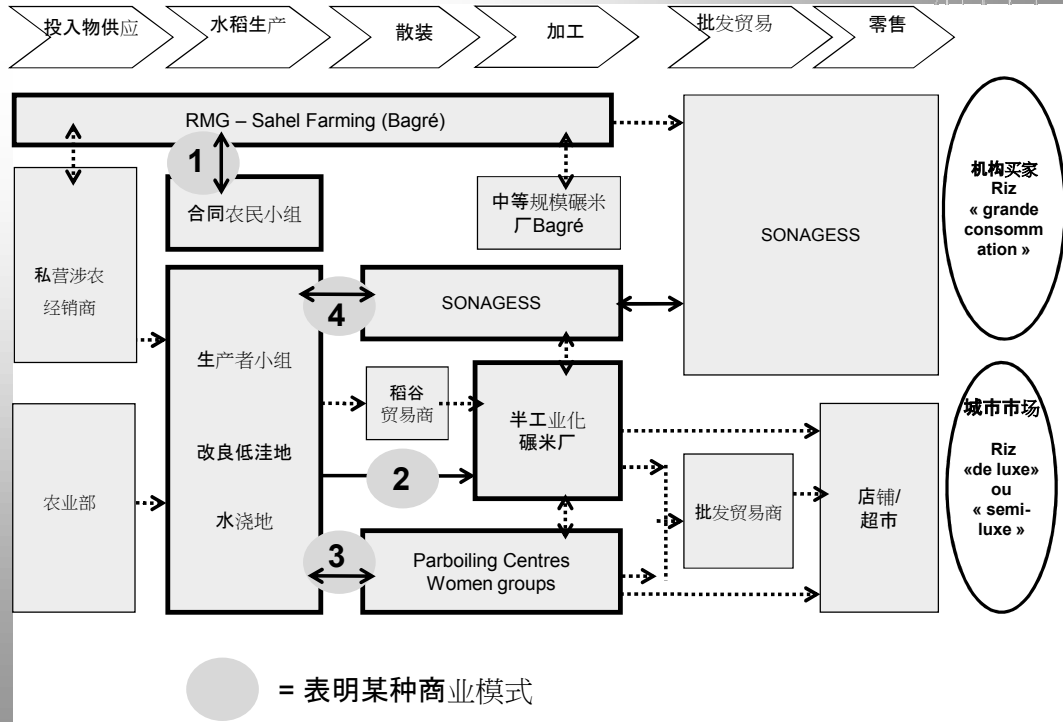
投入物供应

水稻生产

散装

加工

批发贸易

零售

RMG – Sahel Farming (Bagré)

1

合同农民小组

中等规模碾米厂Bagré

SONAGESS

机构买家
Riz « grande consommation »

私营涉农经销商

生产者小组

改良低洼地

水浇地

4

SONAGESS

稻谷贸易商

半工业化碾米厂

城市市场

Riz «de luxe» ou « semi-luxe »

农业部

2

批发贸易商

店铺/超市

3

Parboiling Centres Women groups

= 表明某种商业模式